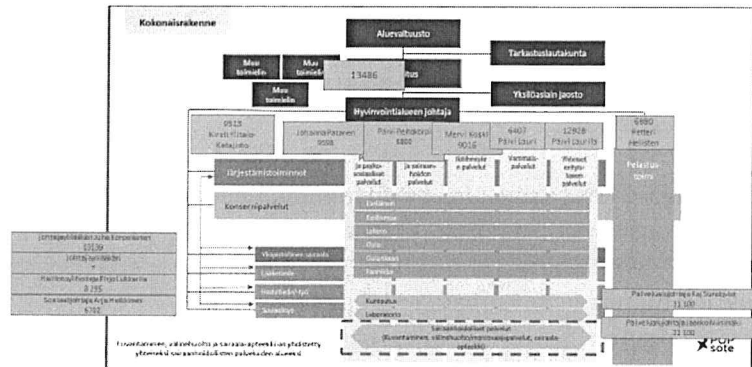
Kokonaisrakenne

Aluevaltuusto

Tarkastuslautakunta

Muu toimielin

Muu toimielin

13486

Muu toimielin

Yksilöasiain jaosto

Hyvinvointialueen johtaja

9513 Kirsti Ylitalo-Katajisto

Johanna Paavonen 9558

Päivi Perkiöniemi 5880

Mervi Koski 9016

6407 Päivi Lauri

12928 Päivi Laurila

6880 Petteri Helisten

Järjestämistoiminnot

Konsernipalvelut

Pelastustoimi

Johtajaylilääkäri Juha Korpelainen 13139

Johtajaylihoitaja

Hallintoylilääkäri Pirjo Lukkarila 8 295

Sosiaalijohtaja Arja Heikkinen 6702

Yhteispäivystys

Lastenlinna

Hoitotieteen Työ

Sosiaali...

Kuntoutus

Lääkehuolto

Sairaalahoidon palvelut (Kuntoutus, välinehuolto, ravintopalvelut, sosiaalipalvelut)

Palvelualuejohtaja Kaj Sundqvist 11 100

Palvelualuejohtaja Jaakko Ikonen 11 100

Tavoitteena välinehuolto ja sairaala-apteekki on yhdistetty yhteiseksi sairaanhoidollisten palvelujen alueeksi

POP sote